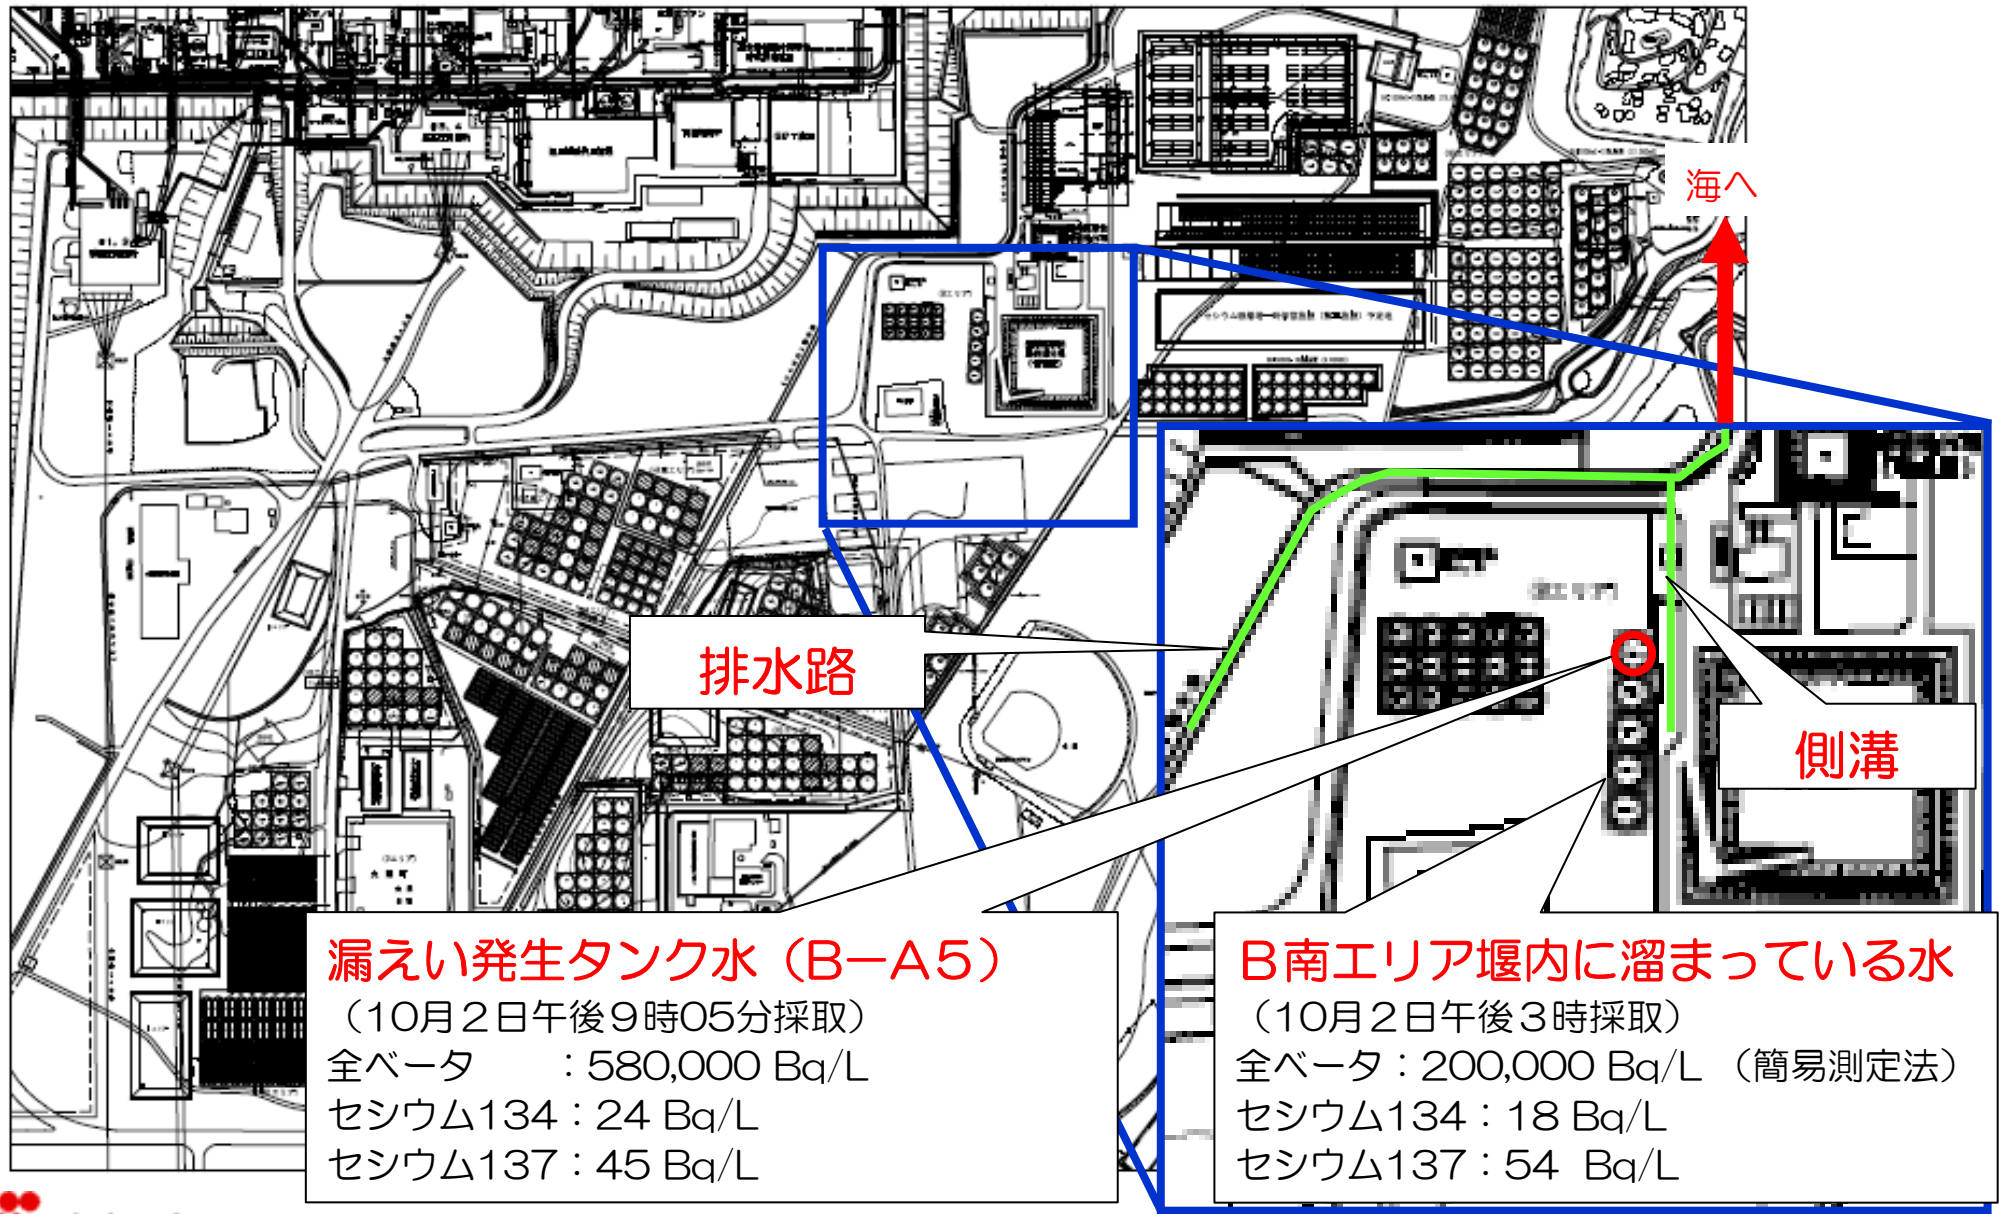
海へ

排水路

側溝

漏えい発生タンク水（B−A5）
（10月2日午後9時05分採取）
全ベータ　：580,000 Bq/L
セシウム134：24 Bq/L
セシウム137：45 Bq/L

B南エリア堰内に溜まっている水
（10月2日午後3時採取）
全ベータ：200,000 Bq/L （簡易測定法）
セシウム134：18 Bq/L
セシウム137：54 Bq/L